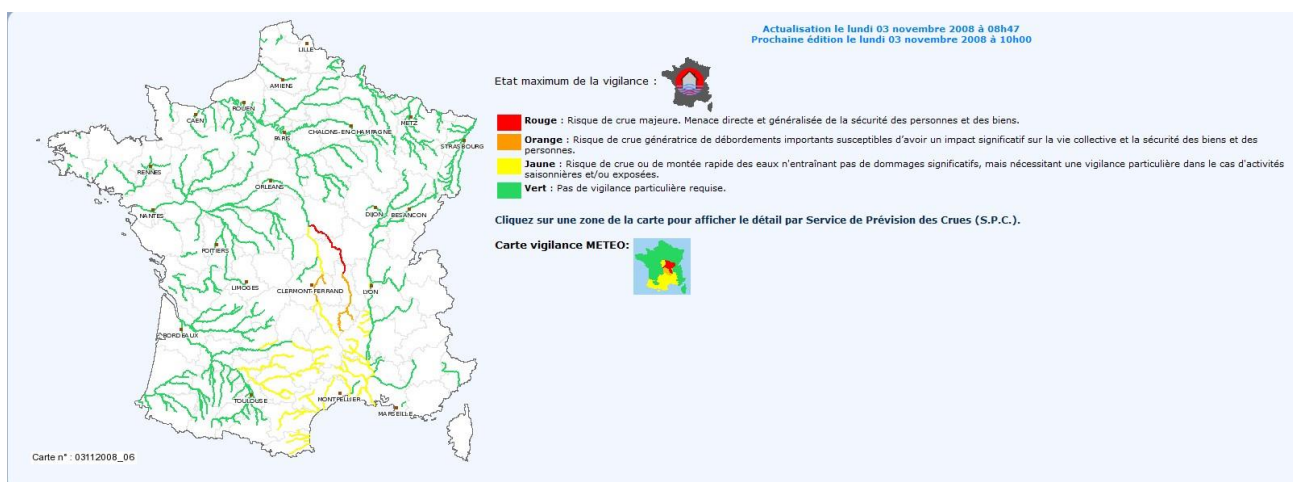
LILLE
AMIENS
ROUEN
CAEN
PARIS
CHALONS-EN-CHAMPAGNE
METZ
STRASBOURG
RENNES
ORLEANS
NANTES
DIJON
BESANCON
POITIERS
LIMOGES
CLERMONT-FERRAND
LYON
BORDEAUX
TOULOUSE
MONTPELLIER
MARSEILLE

Carte n° : 03112008_06

Actualisation le lundi 03 novembre 2008 à 08h47
Prochaine édition le lundi 03 novembre 2008 à 10h00

Etat maximum de la vigilance :

Rouge : Risque de crue majeure. Menace directe et généralisée de la sécurité des personnes et des biens.

Orange : Risque de crue génératrice de débordements importants susceptibles d'avoir un impact significatif sur la vie collective et la sécurité des biens et des personnes.

Jaune : Risque de crue ou de montée rapide des eaux n'entraînant pas de dommages significatifs, mais nécessitant une vigilance particulière dans le cas d'activités saisonnières et/ou exposées.

Vert : Pas de vigilance particulière requise.

Cliquez sur une zone de la carte pour afficher le détail par Service de Prévision des Crues (S.P.C.).

Carte vigilance METEO: